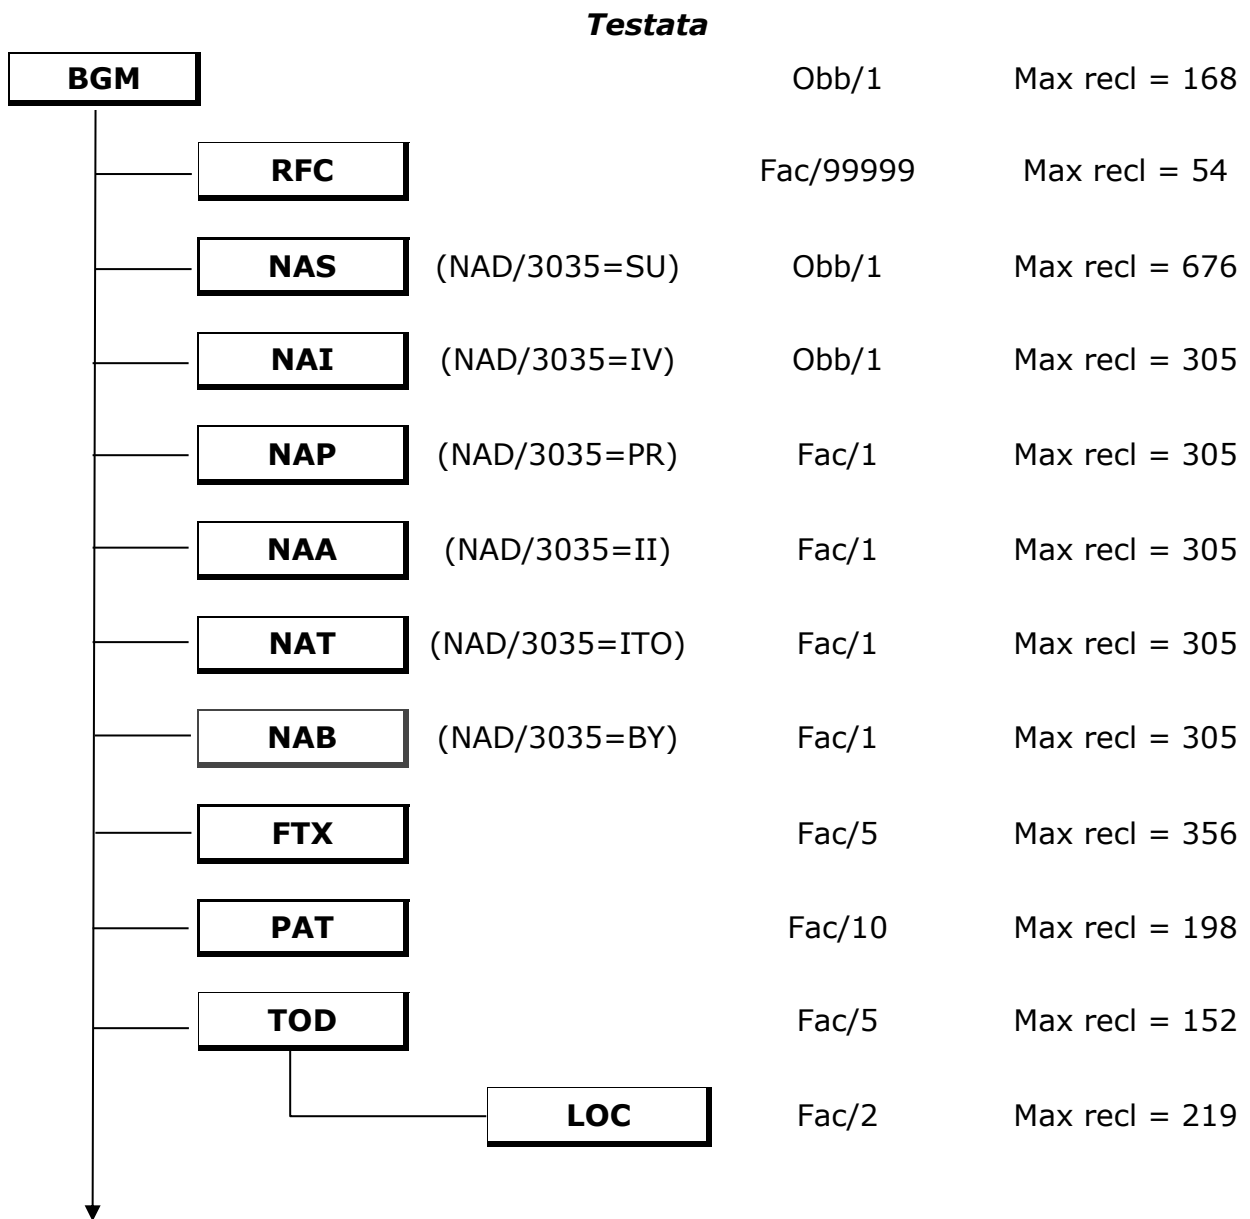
Testata

BGM Obb/1 Max recl = 168

RFC Fac/99999 Max recl = 54

NAS (NAD/3035=SU) Obb/1 Max recl = 676

NAI (NAD/3035=IV) Obb/1 Max recl = 305

NAP (NAD/3035=PR) Fac/1 Max recl = 305

NAA (NAD/3035=II) Fac/1 Max recl = 305

NAT (NAD/3035=ITO) Fac/1 Max recl = 305

NAB (NAD/3035=BY) Fac/1 Max recl = 305

FTX Fac/5 Max recl = 356

PAT Fac/10 Max recl = 198

TOD Fac/5 Max recl = 152

LOC Fac/2 Max recl = 219